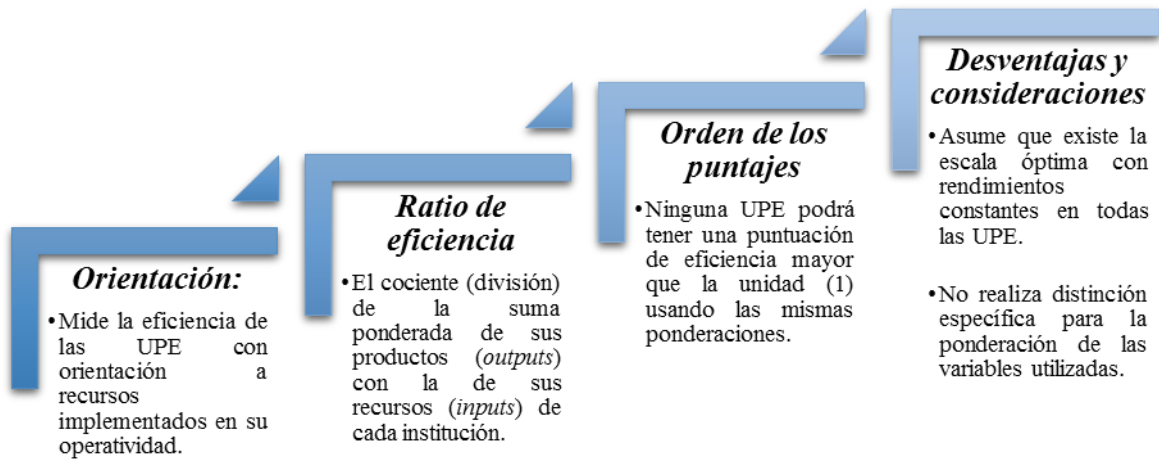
Orientación:

• Mide la eficiencia de las UPE con orientación a recursos implementados en su operatividad.

Ratio de eficiencia

• El cociente (división) de la suma ponderada de sus productos (*outputs*) con la de sus recursos (*inputs*) de cada institución.

Orden de los puntajes

• Ninguna UPE podrá tener una puntuación de eficiencia mayor que la unidad (1) usando las mismas ponderaciones.

Desventajas y consideraciones

• Asume que existe la escala óptima con rendimientos constantes en todas las UPE.

• No realiza distinción específica para la ponderación de las variables utilizadas.